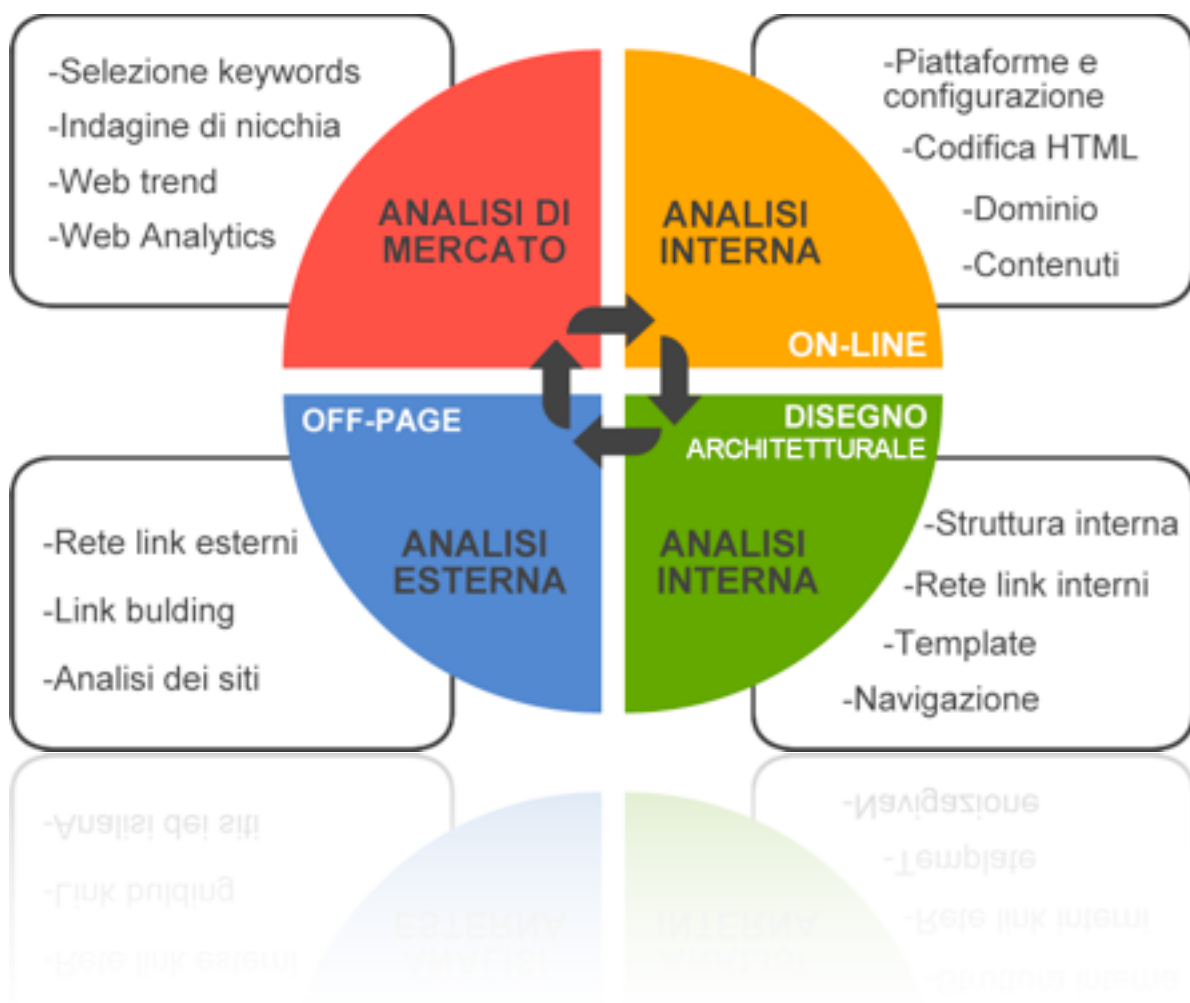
-Selezione keywords
-Indagine di nicchia
-Web trend
-Web Analytics

ANALISI DI MERCATO

ANALISI INTERNA

ON-LINE

-Piattaforme e configurazione
-Codifica HTML
-Dominio
-Contenuti

OFF-PAGE

ANALISI ESTERNA

-Rete link esterni
-Link bulding
-Analisi dei siti

DISEGNO ARCHITETTURALE

ANALISI INTERNA

-Struttura interna
-Rete link interni
-Template
-Navigazione